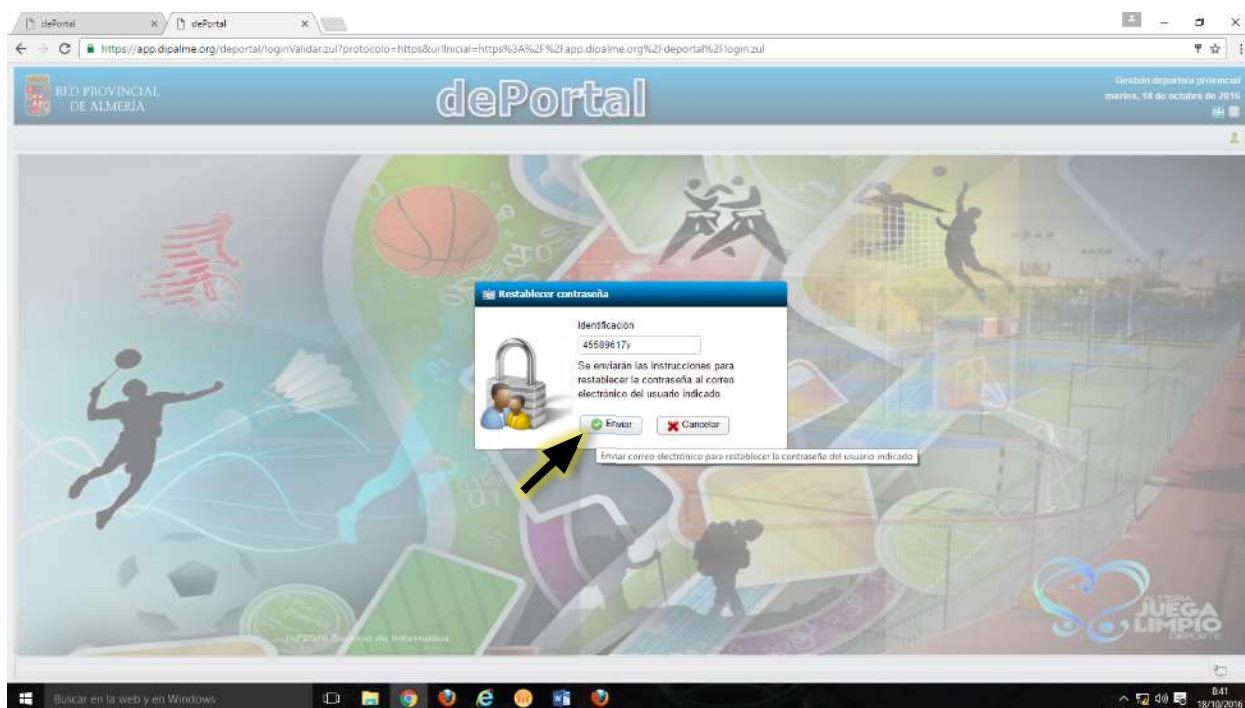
dePortal × dePortal ×

https://app.dipalme.org/deportal/loginValidar.zul?protocolo=https&urlInicial=https%3A%2F%2Fapp.dipalme.org%2Fdeportal%2Flogin.zul

RED PROVINCIAL DE ALMERÍA

dePortal

Gestión deportiva provincial
martes, 18 de octubre de 2016

Restablecer contraseña

Identificación

45589617y

Se enviarán las instrucciones para restablecer la contraseña al correo electrónico del usuario indicado.

Enviar Cancelar

Enviar correo electrónico para restablecer la contraseña del usuario indicado

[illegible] 2016 Servicio de Informática

ALMERÍA JUEGA LIMPIO DEPORTE

Buscar en la web y en Windows

8:41
18/10/2016